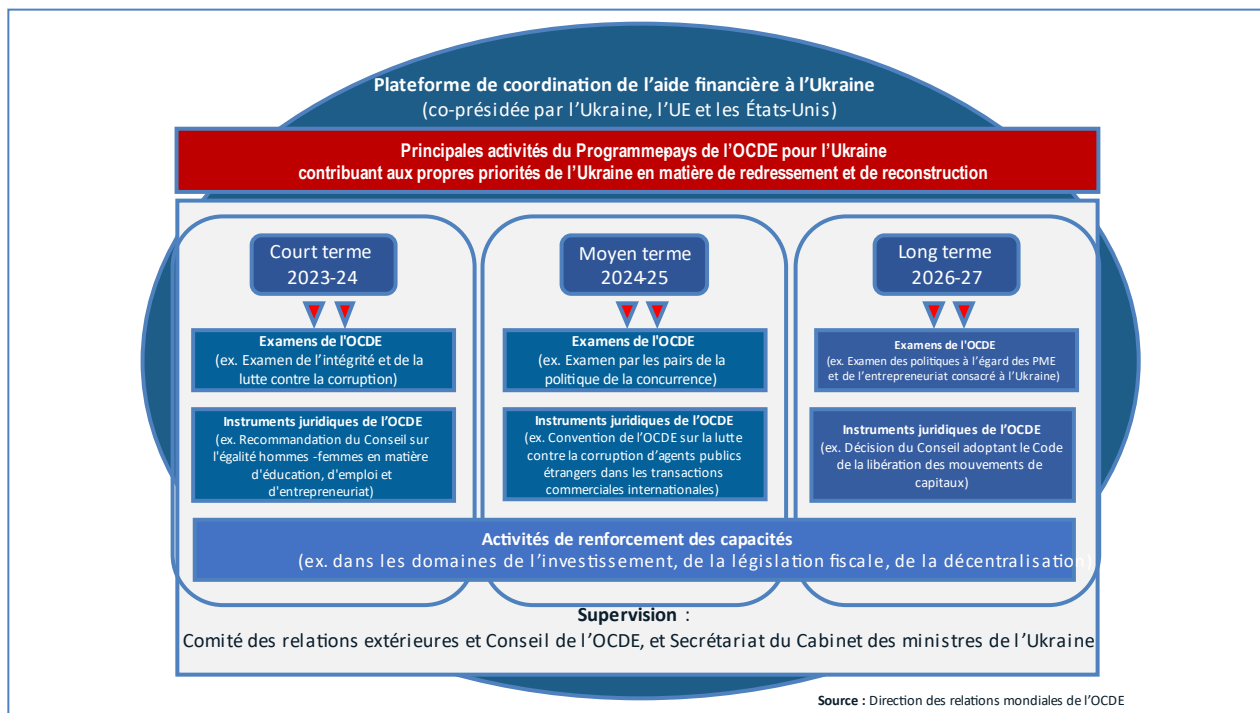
Plateforme de coordination de l'aide financière à l'Ukraine
(co-présidée par l'Ukraine, l'UE et les États-Unis)

Principales activités du Programmepays de l'OCDE pour l'Ukraine
contribuant aux propres priorités de l'Ukraine en matière de redressement et de reconstruction

Court terme
2023-24

Examens de l'OCDE
(ex. Examen de l'intégrité et de la lutte contre la corruption)

Instruments juridiques de l'OCDE
(ex. Recommandation du Conseil sur l'égalité hommes -femmes en matière d'éducation, d'emploi et d'entrepreneuriat)

Moyen terme
2024-25

Examens de l'OCDE
(ex. Examen par les pairs de la politique de la concurrence)

Instruments juridiques de l'OCDE
(ex. Convention de l'OCDE sur la lutte contre la corruption d'agents publics étrangers dans les transactions commerciales internationales)

Long terme
2026-27

Examens de l'OCDE
(ex. Examen des politiques à l'égard des PME et de l'entrepreneuriat consacré à l'Ukraine)

Instruments juridiques de l'OCDE
(ex. Décision du Conseil adoptant le Code de la libération des mouvements de capitaux)

Activités de renforcement des capacités
(ex. dans les domaines de l'investissement, de la législation fiscale, de la décentralisation)

Supervision :
Comité des relations extérieures et Conseil de l'OCDE, et Secrétariat du Cabinet des ministres de l'Ukraine

Source : Direction des relations mondiales de l'OCDE